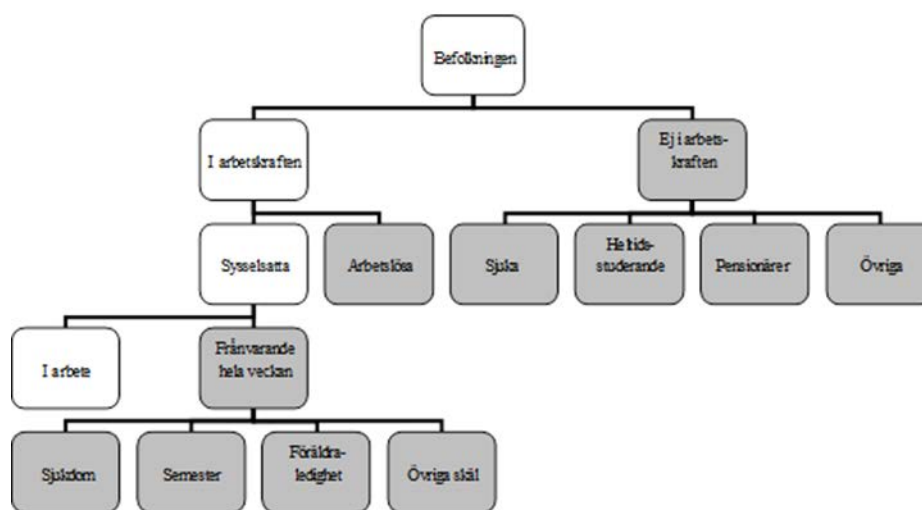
Befolkningen

I arbetskraften

Ej i arbetskraften

Sysselsatta

Arbetslösa

Sjuka

Heltidsstuderande

Pensionärer

Övriga

I arbete

Frånvarande hela veckan

Sjukdom

Semester

Föräldraledighet

Övriga skäl